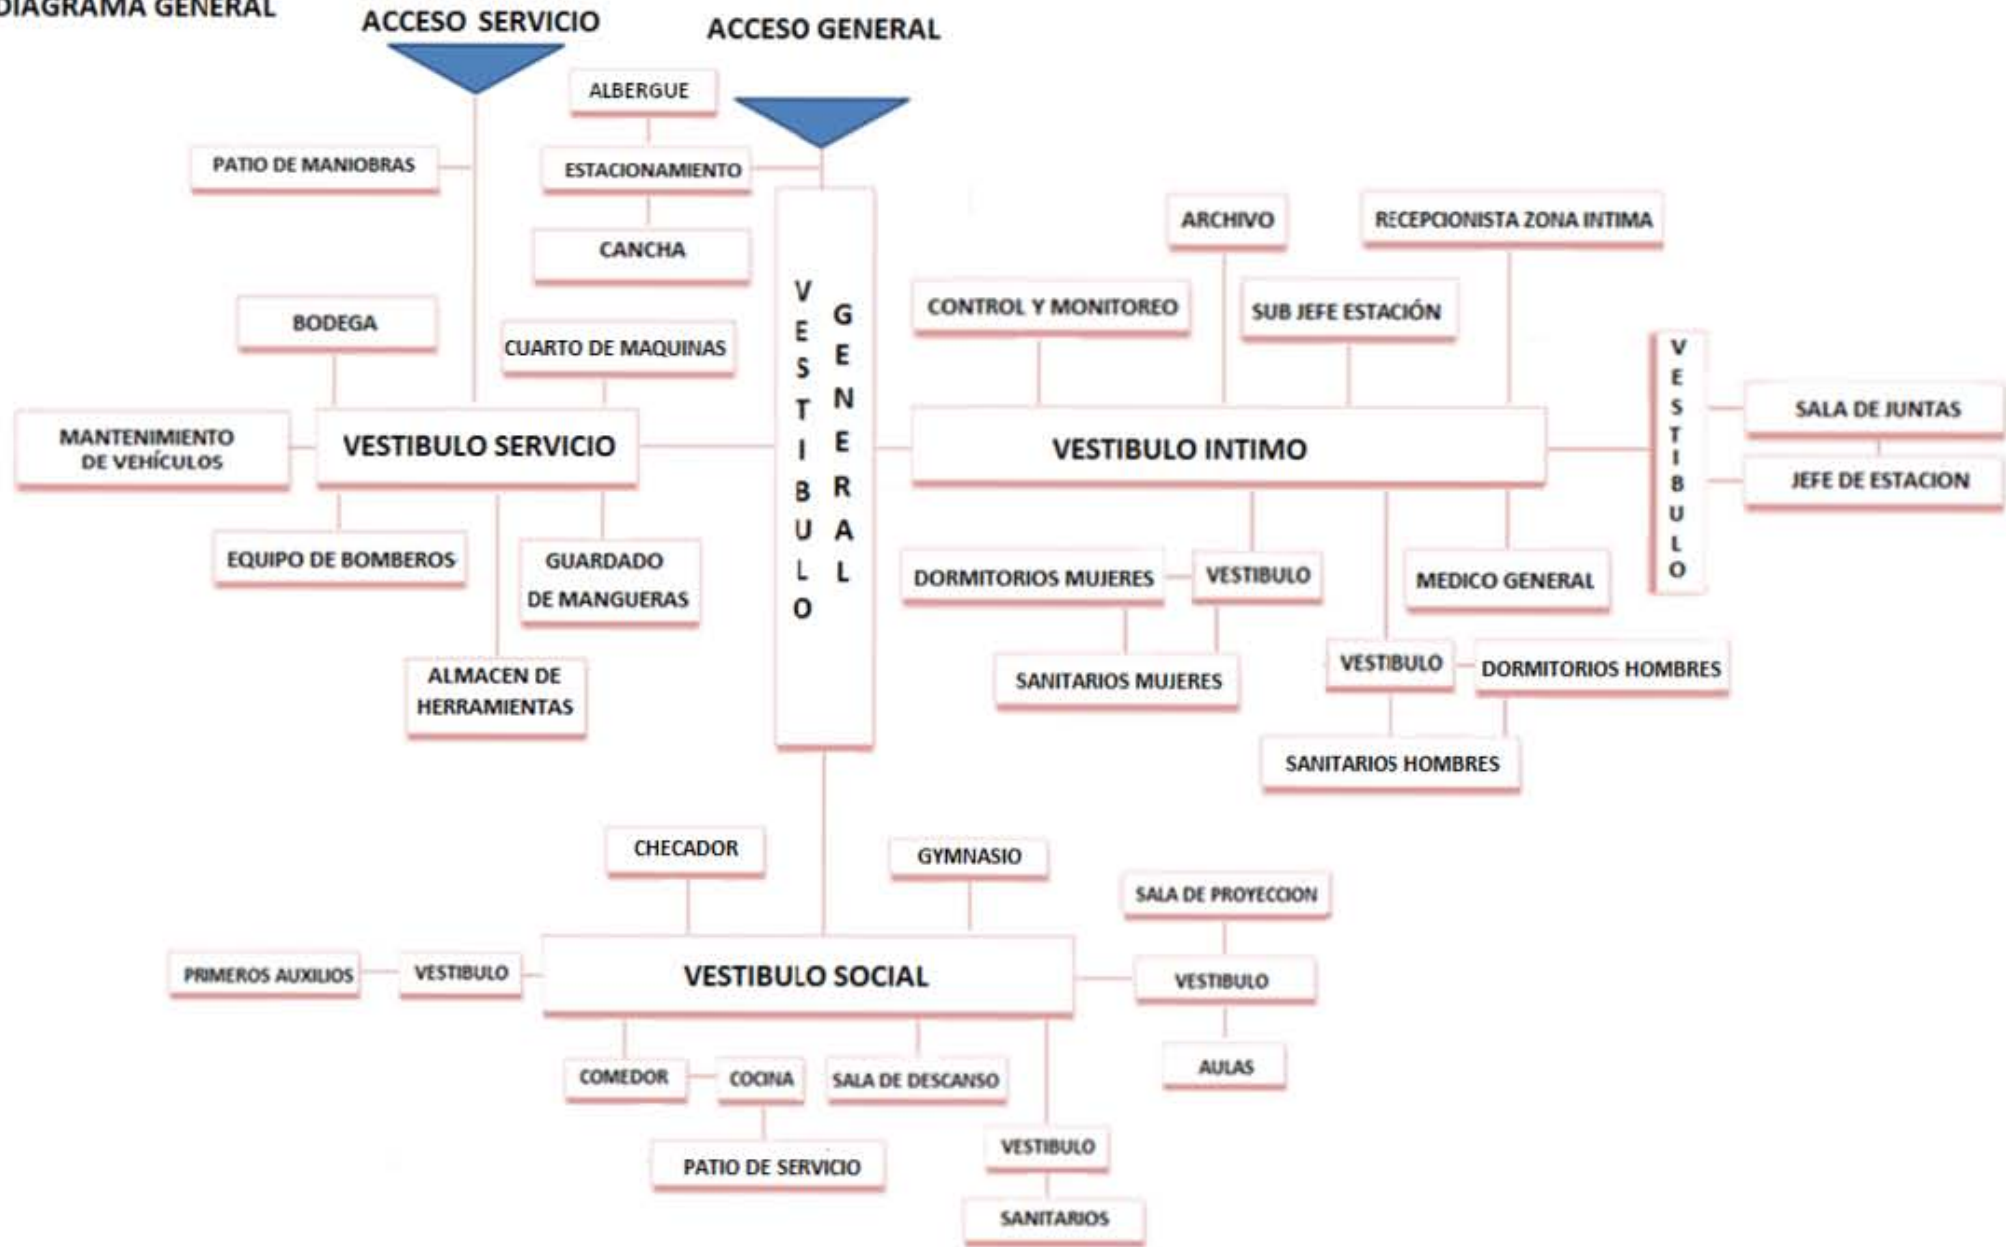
DIAGRAMA GENERAL

ACCESO SERVICIO

ACCESO GENERAL

ALBERGUE

PATIO DE MANIOBRAS

ESTACIONAMIENTO

CANCHA

VESTIBULO GENERAL

ARCHIVO

RECEPCIONISTA ZONA INTIMA

BODEGA

CUARTO DE MAQUINAS

CONTROL Y MONITOREO

SUB JEFE ESTACIÓN

MANTENIMIENTO DE VEHÍCULOS

VESTIBULO SERVICIO

VESTIBULO INTIMO

VESTIBULO

SALA DE JUNTAS

JEFE DE ESTACION

EQUIPO DE BOMBEROS

GUARDADO DE MANGUERAS

DORMITORIOS MUJERES

VESTIBULO

MEDICO GENERAL

ALMACEN DE HERRAMIENTAS

SANITARIOS MUJERES

VESTIBULO

DORMITORIOS HOMBRES

SANITARIOS HOMBRES

CHECADOR

GYMNASIO

SALA DE PROYECCION

PRIMEROS AUXILIOS

VESTIBULO

VESTIBULO SOCIAL

VESTIBULO

AULAS

COMEDOR

COCINA

SALA DE DESCANSO

PATIO DE SERVICIO

VESTIBULO

SANITARIOS